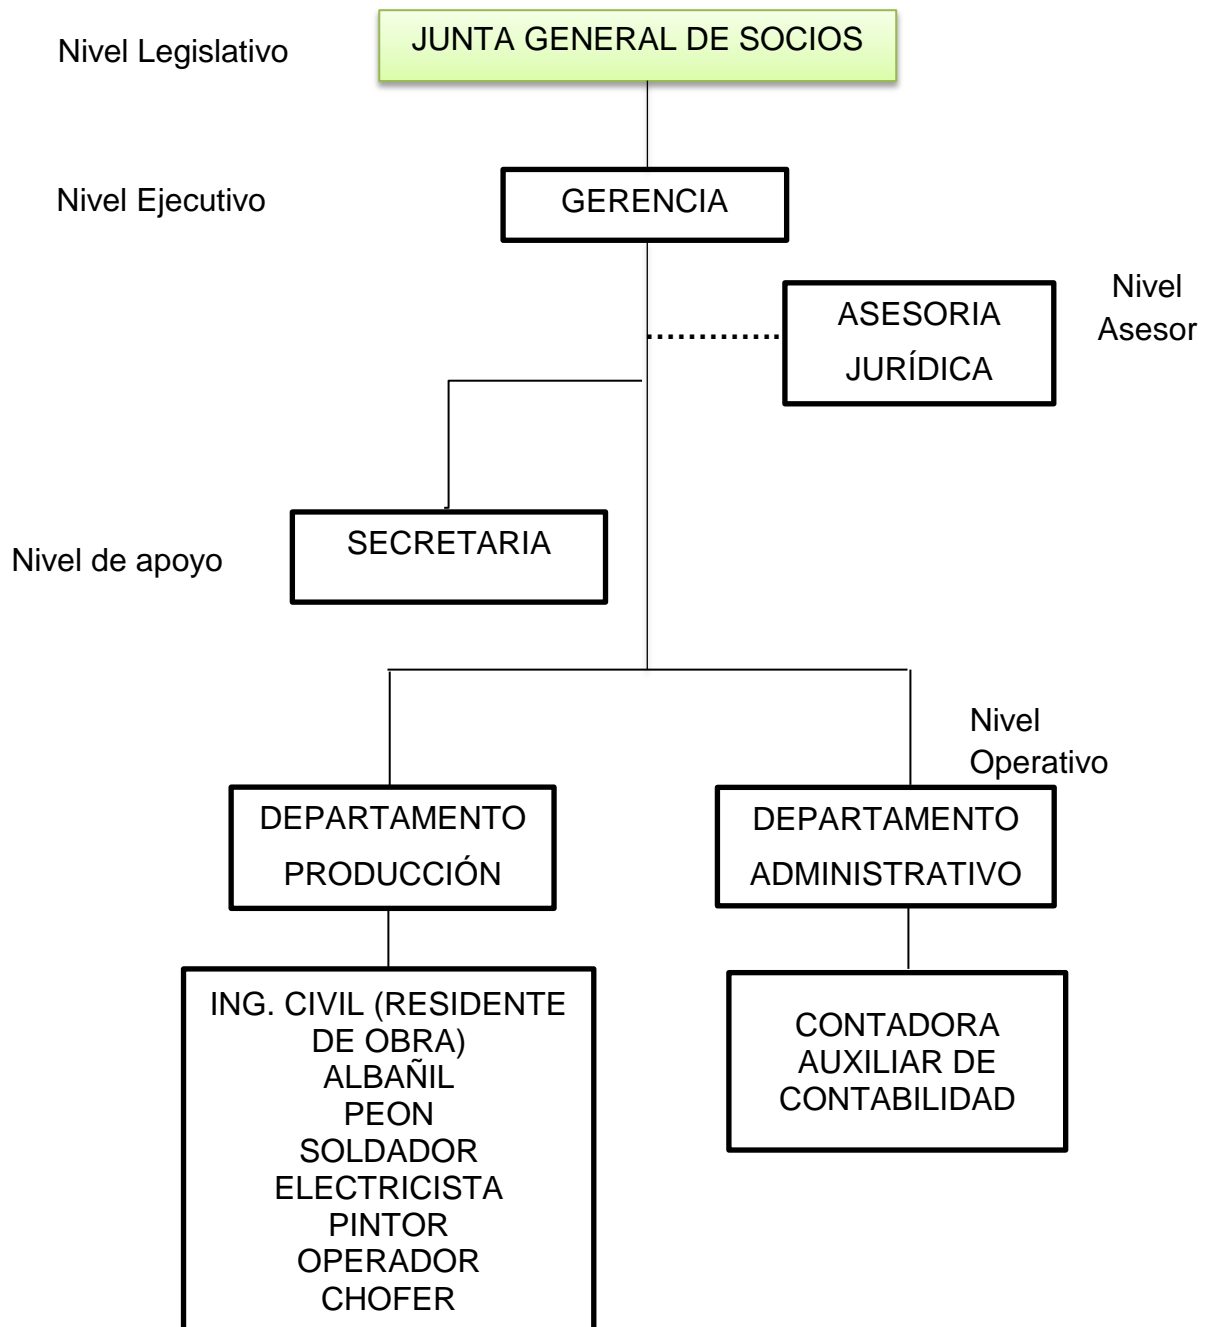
Nivel Legislativo

JUNTA GENERAL DE SOCIOS

Nivel Ejecutivo

GERENCIA

ASESORIA JURÍDICA

Nivel Asesor

Nivel de apoyo

SECRETARIA

Nivel Operativo

DEPARTAMENTO PRODUCCIÓN

DEPARTAMENTO ADMINISTRATIVO

ING. CIVIL (RESIDENTE DE OBRA)
ALBAÑIL
PEON
SOLDADOR
ELECTRICISTA
PINTOR
OPERADOR
CHOFER

CONTADORA
AUXILIAR DE CONTABILIDAD